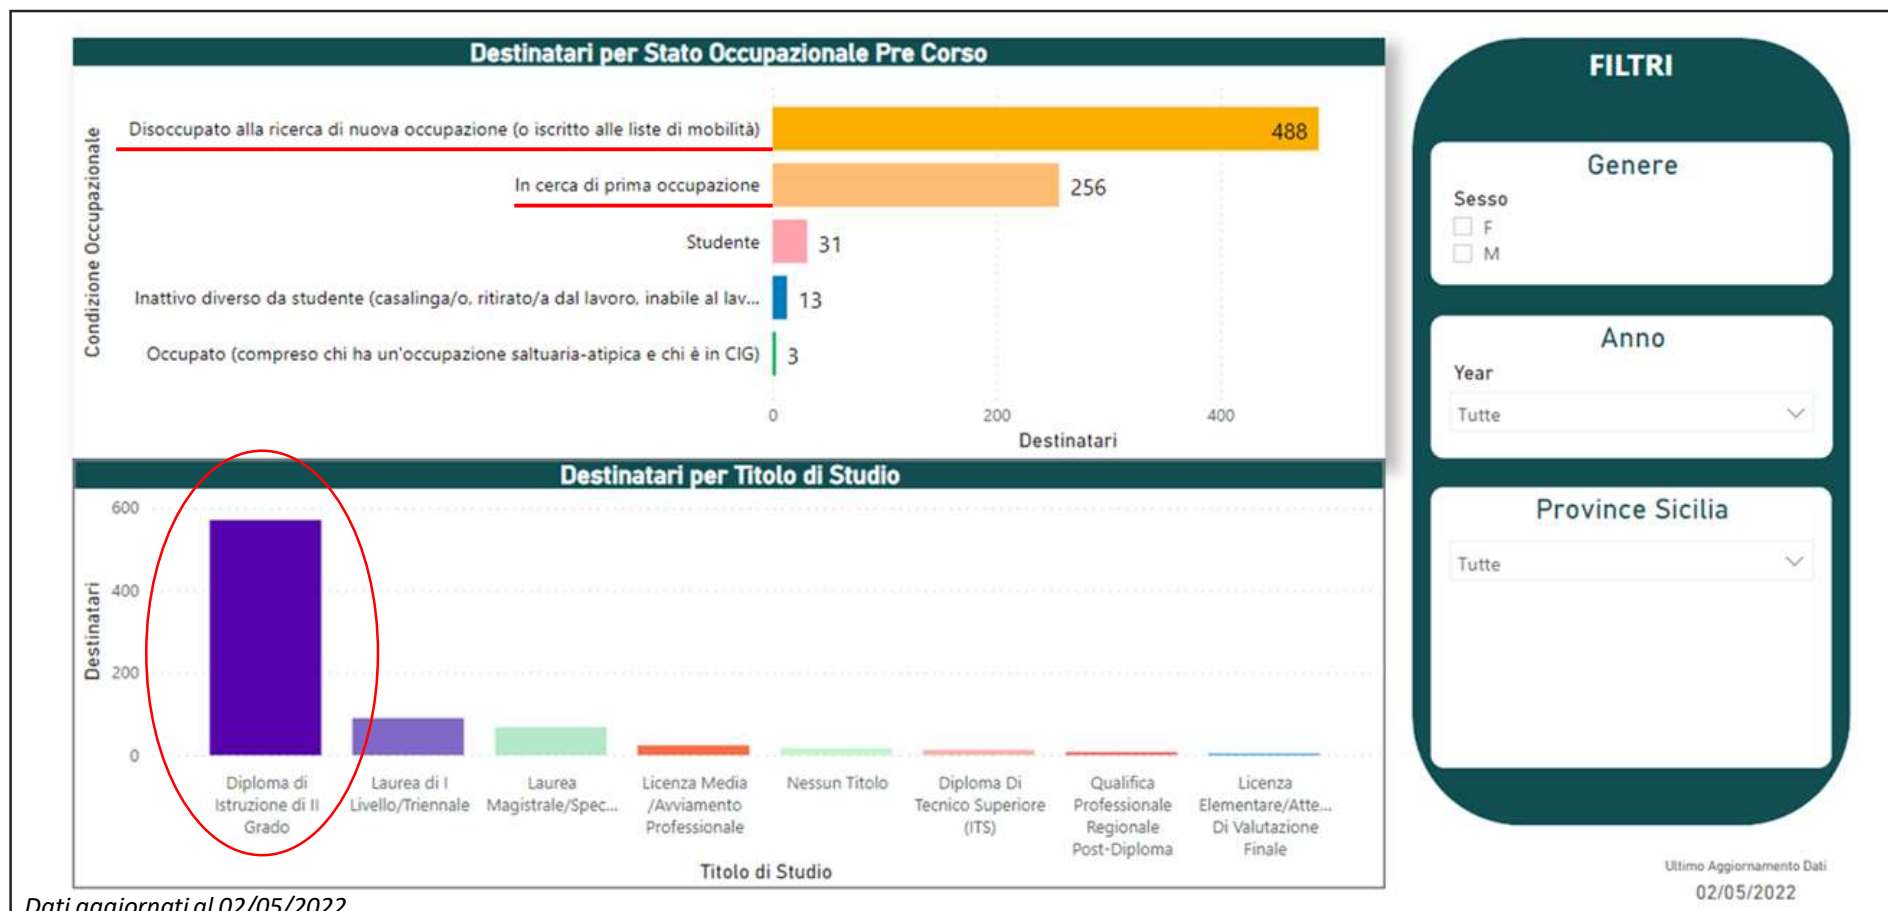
Destinatari per Stato Occupazionale Pre Corso

Condizione Occupazionale

Disoccupato alla ricerca di nuova occupazione (o iscritto alle liste di mobilità) 488
In cerca di prima occupazione 256
Studente 31
Inattivo diverso da studente (casalinga/o, ritirato/a dal lavoro, inabile al lav... 13
Occupato (compreso chi ha un'occupazione saltuaria-atipica e chi è in CIG) 3

0 200 400
Destinatari

Destinatari per Titolo di Studio

Destinatari
600
400
200
0

Diploma di Istruzione di II Grado
Laurea di I Livello/Triennale
Laurea Magistrale/Spec...
Licenza Media /Avviamento Professionale
Nessun Titolo
Diploma Di Tecnico Superiore (ITS)
Qualifica Professionale Regionale Post-Diploma
Licenza Elementare/Atte... Di Valutazione Finale

Titolo di Studio

FILTRI

Genere
Sesso
F
M

Anno
Year
Tutte

Province Sicilia
Tutte

Ultimo Aggiornamento Dati
02/05/2022

Dati aggiornati al 02/05/2022